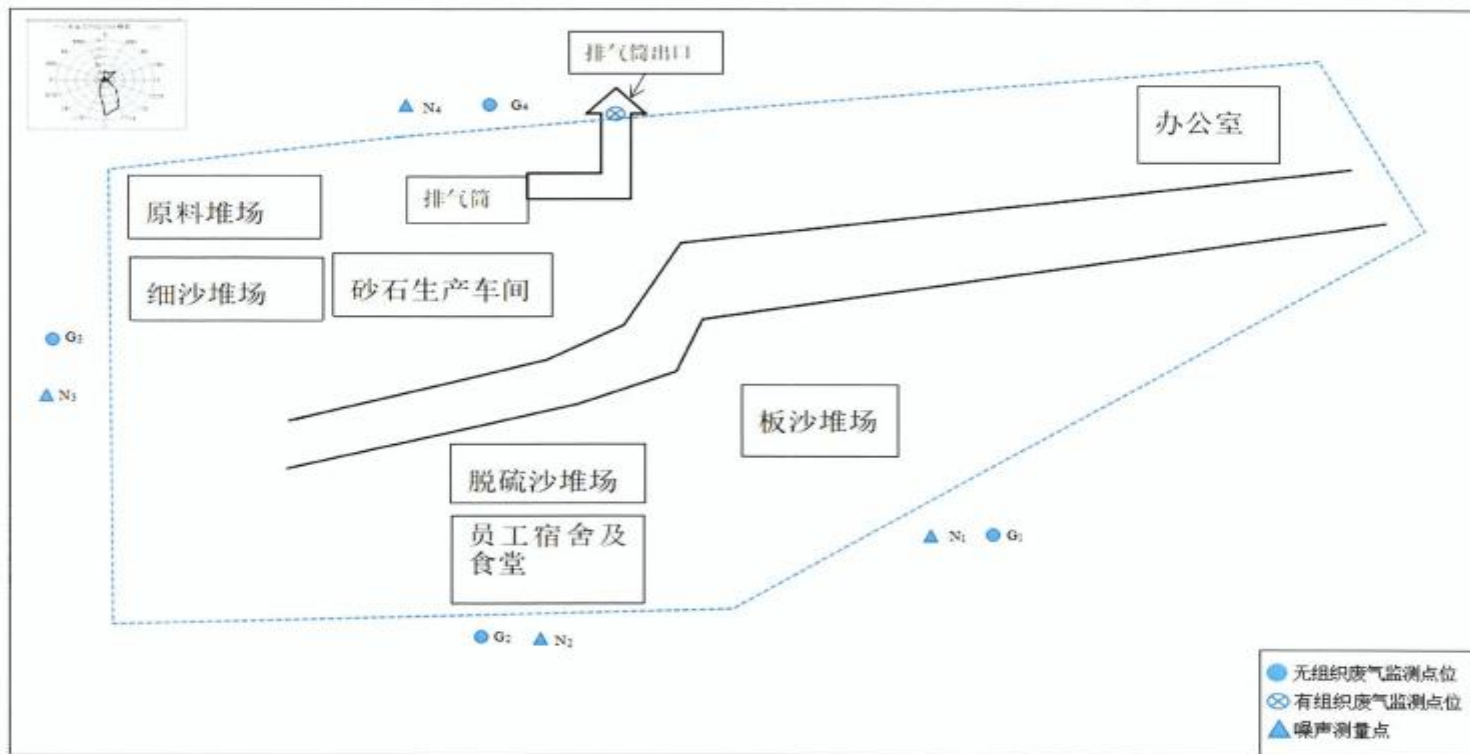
排气筒出口

$N_4$ $G_4$

办公室

排气筒

原料堆场

细沙堆场

砂石生产车间

$G_3$

$N_3$

板沙堆场

脱硫沙堆场

员工宿舍及食堂

$N_1$ $G_1$

$G_2$ $N_2$

无组织废气监测点位
有组织废气监测点位
噪声测量点